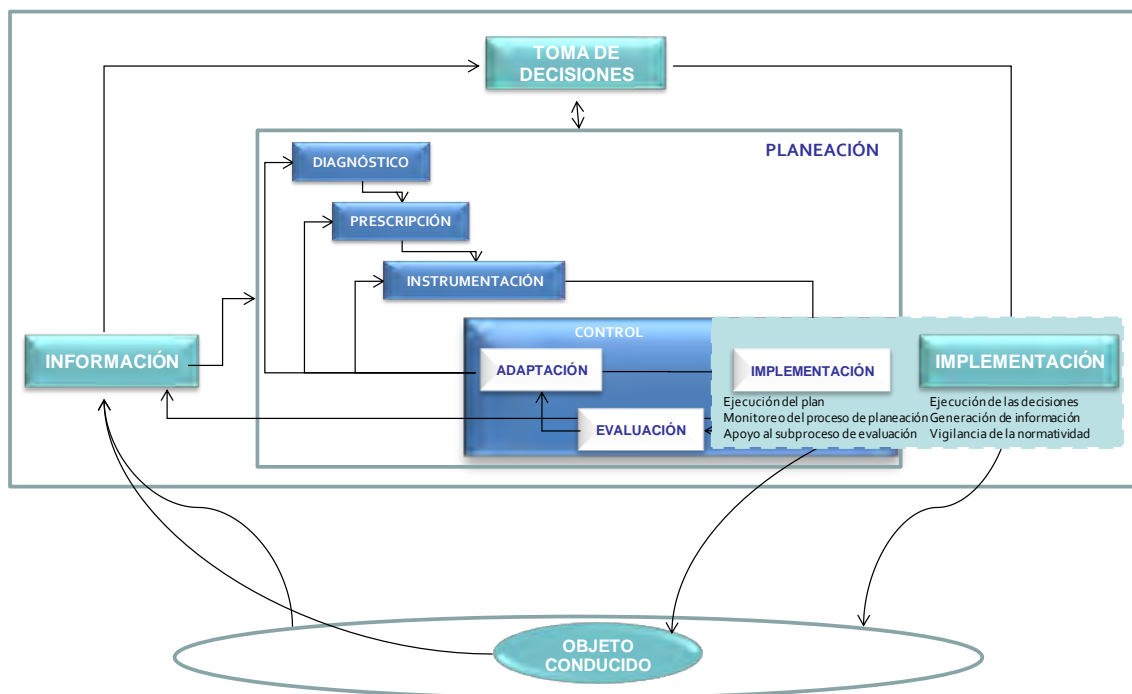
TOMA DE DECISIONES

PLANEACIÓN

DIAGNÓSTICO

PRESCRIPCIÓN

INSTRUMENTACIÓN

CONTROL

ADAPTACIÓN

EVALUACIÓN

IMPLEMENTACIÓN

Ejecución del plan
Monitoreo del proceso de planeación
Apoyo al subproceso de evaluación

INFORMACIÓN

IMPLEMENTACIÓN

Ejecución de las decisiones
Generación de información
Vigilancia de la normatividad

OBJETO CONDUCIDO